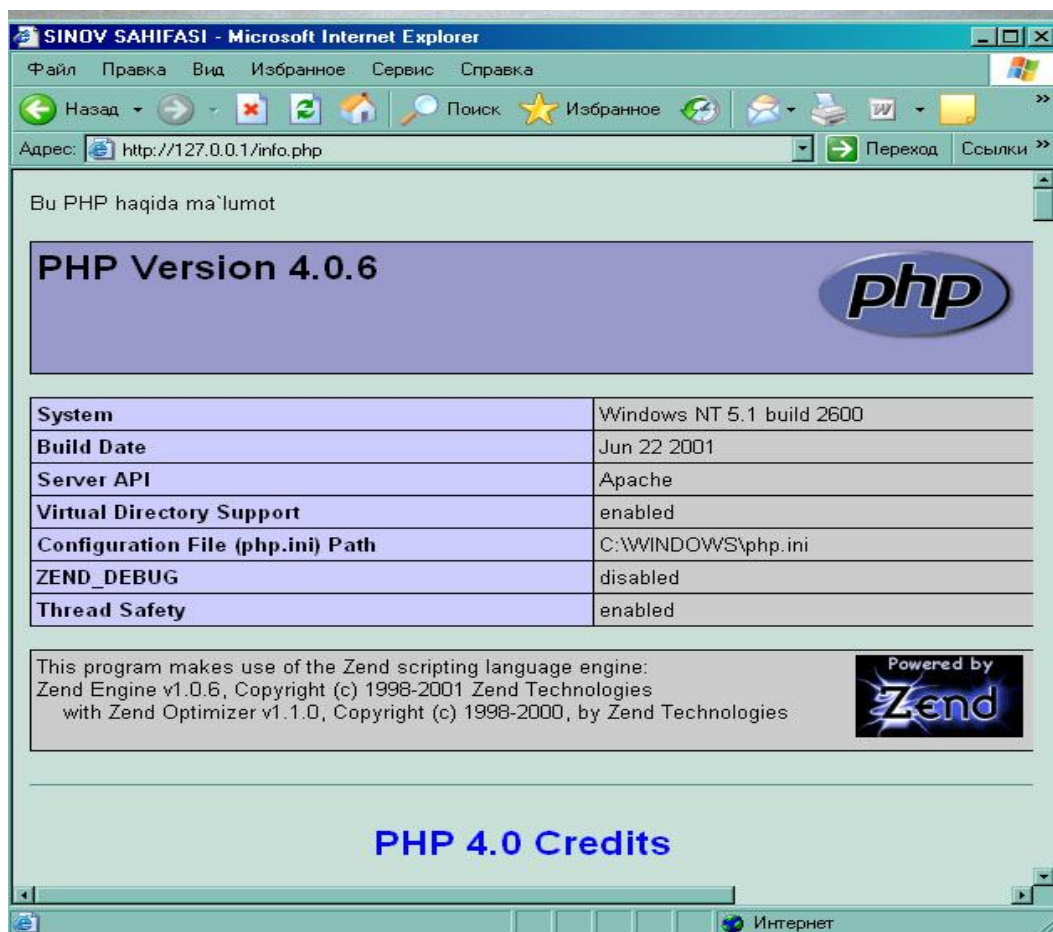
SINOV SAHIFASI - Microsoft Internet Explorer

Файл Правка Вид Избранное Сервис Справка

Назад Поиск Избранное

Адрес: http://127.0.0.1/info.php Переход Ссылки

Bu PHP haqida ma`lumot

PHP Version 4.0.6

php

| System | Windows NT 5.1 build 2600 |
|---|---|
| Build Date | Jun 22 2001 |
| Server API | Apache |
| Virtual Directory Support | enabled |
| Configuration File (php.ini) Path | C:\WINDOWS\php.ini |
| ZEND_DEBUG | disabled |
| Thread Safety | enabled |

This program makes use of the Zend scripting language engine:
Zend Engine v1.0.6, Copyright (c) 1998-2001 Zend Technologies
with Zend Optimizer v1.1.0, Copyright (c) 1998-2000, by Zend Technologies

Powered by Zend

PHP 4.0 Credits

Интернет